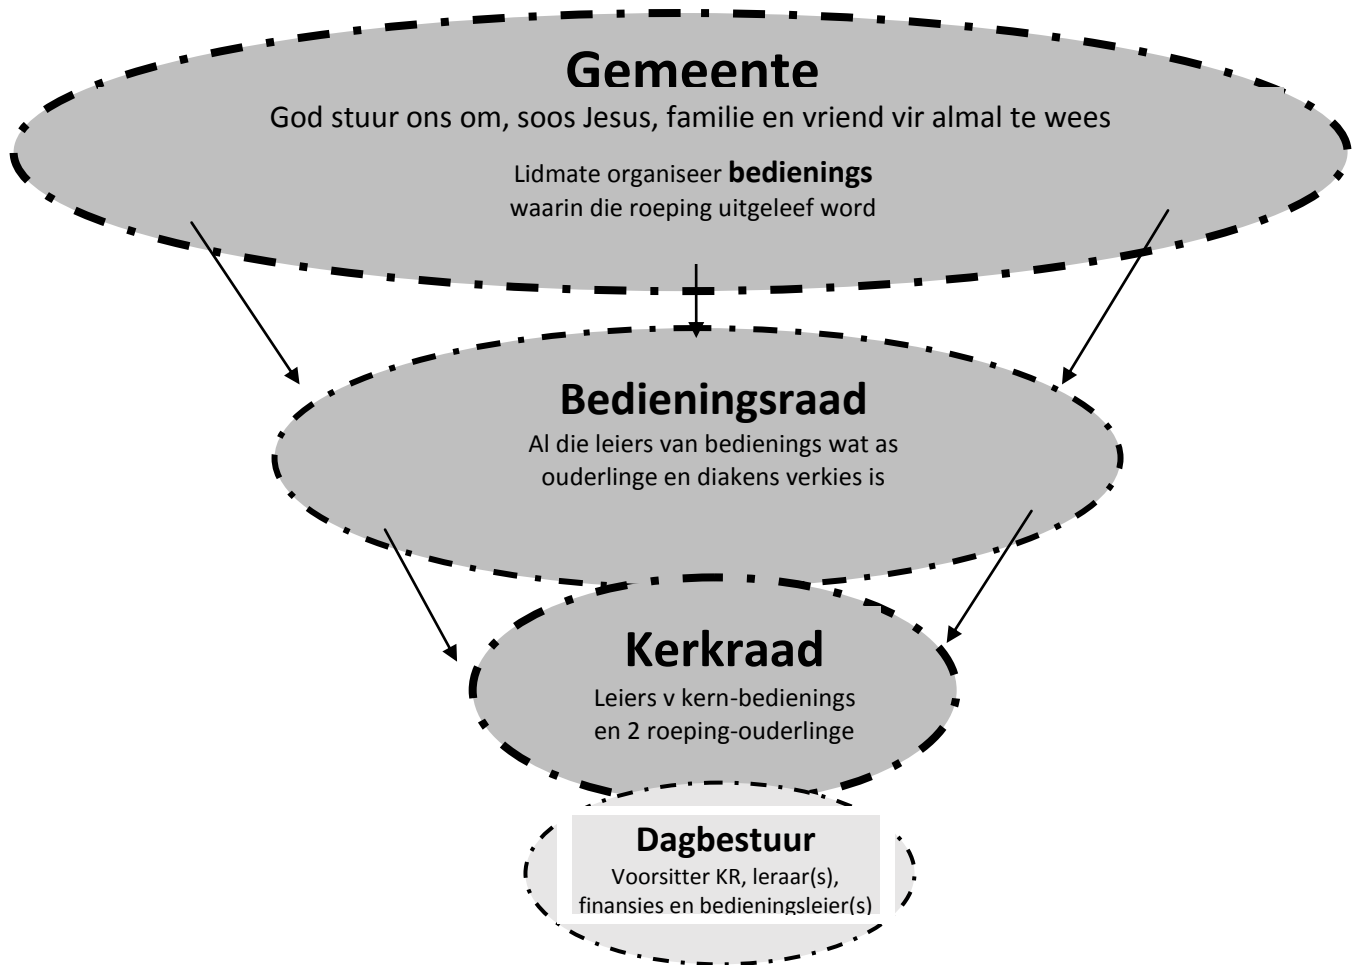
Gemeente
God stuur ons om, soos Jesus, familie en vriend vir almal te wees

Lidmate organiseer **bedienings** waarin die roeping uitgeleef word

Bedieningsraad
Al die leiers van bedienings wat as ouderlinge en diakens verkies is

Kerkraad
Leiers v kern-bedienings en 2 roeping-ouderlinge

Dagbestuur
Voorsitter KR, leraar(s), finansies en bedieningsleier(s)